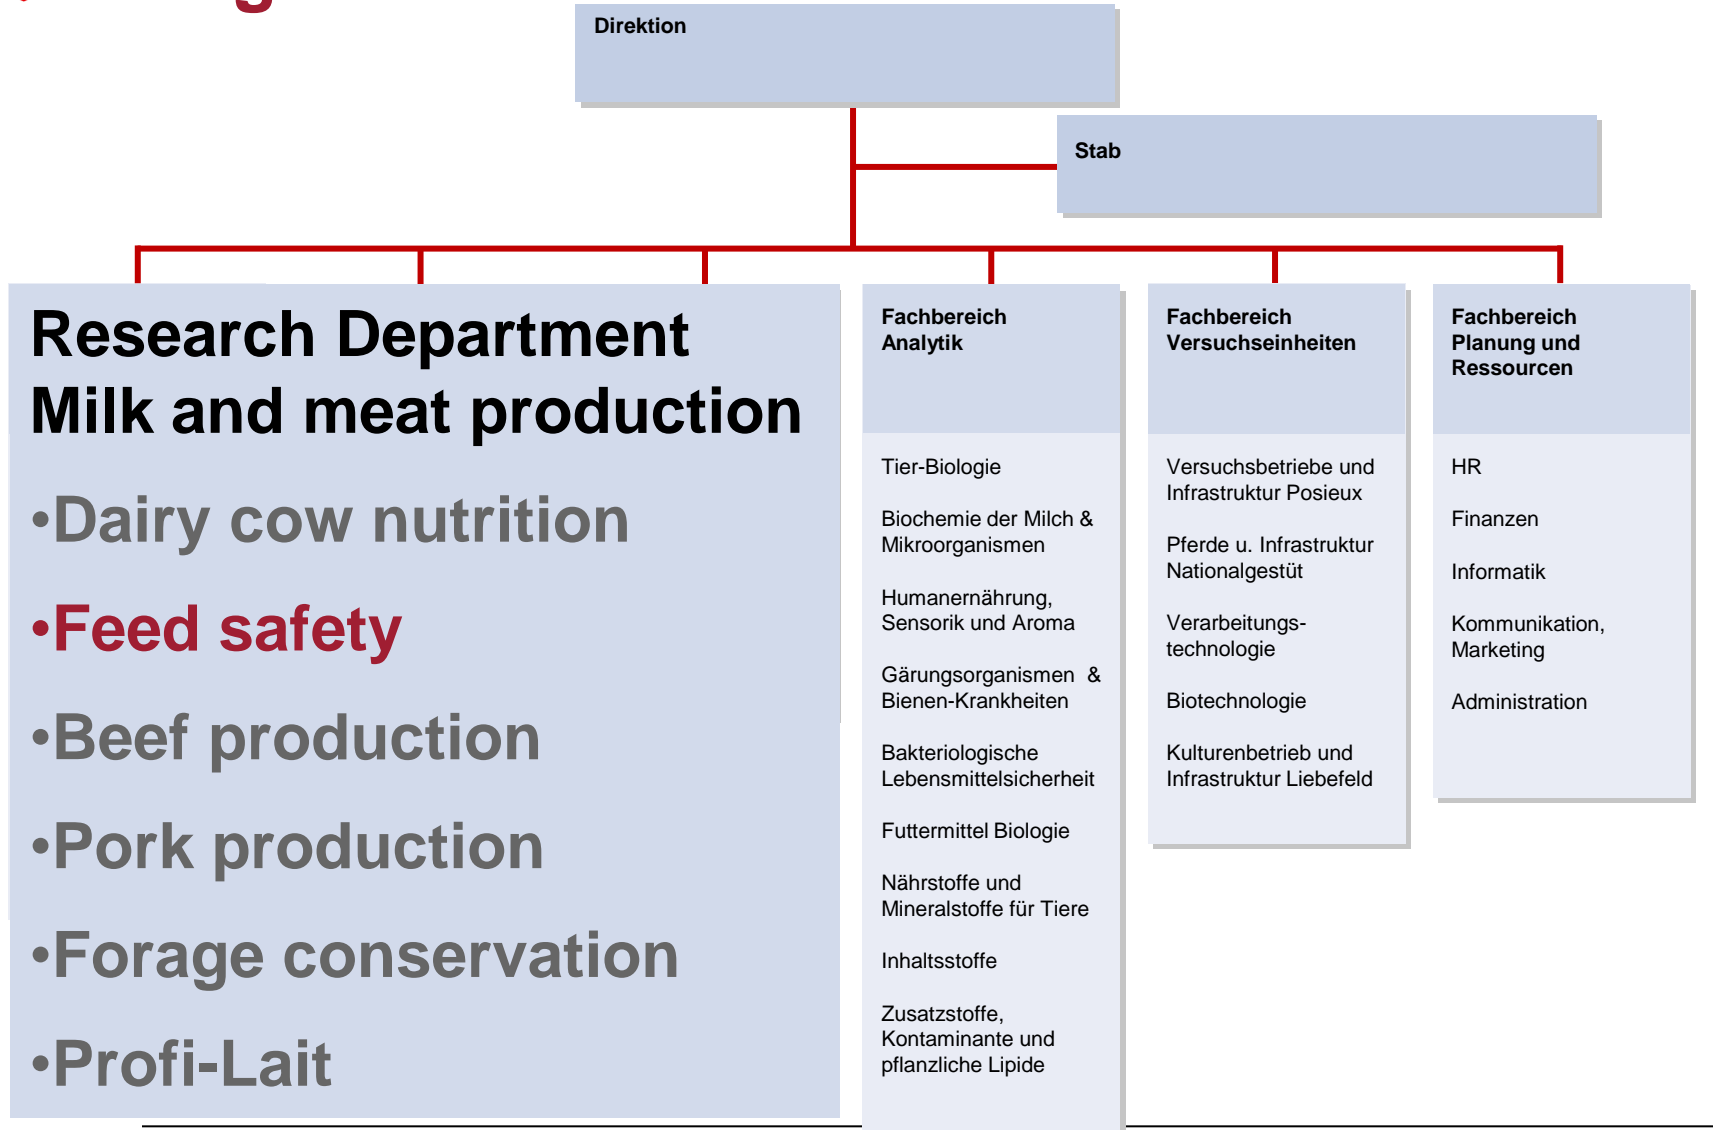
Direktion

Stab

Research Department
Milk and meat production

•Dairy cow nutrition

•Feed safety

•Beef production

•Pork production

•Forage conservation

•Profi-Lait

Fachbereich Analytik

Tier-Biologie

Biochemie der Milch & Mikroorganismen

Humanernährung, Sensorik und Aroma

Gärungsorganismen & Bienen-Krankheiten

Bakteriologische Lebensmittelsicherheit

Futtermittel Biologie

Nährstoffe und Mineralstoffe für Tiere

Inhaltsstoffe

Zusatzstoffe, Kontaminante und pflanzliche Lipide

Fachbereich Versuchseinheiten

Versuchsbetriebe und Infrastruktur Posieux

Pferde u. Infrastruktur Nationalgestüt

Verarbeitungstechnologie

Biotechnologie

Kulturenbetrieb und Infrastruktur Liebefeld

Fachbereich Planung und Ressourcen

HR

Finanzen

Informatik

Kommunikation, Marketing

Administration